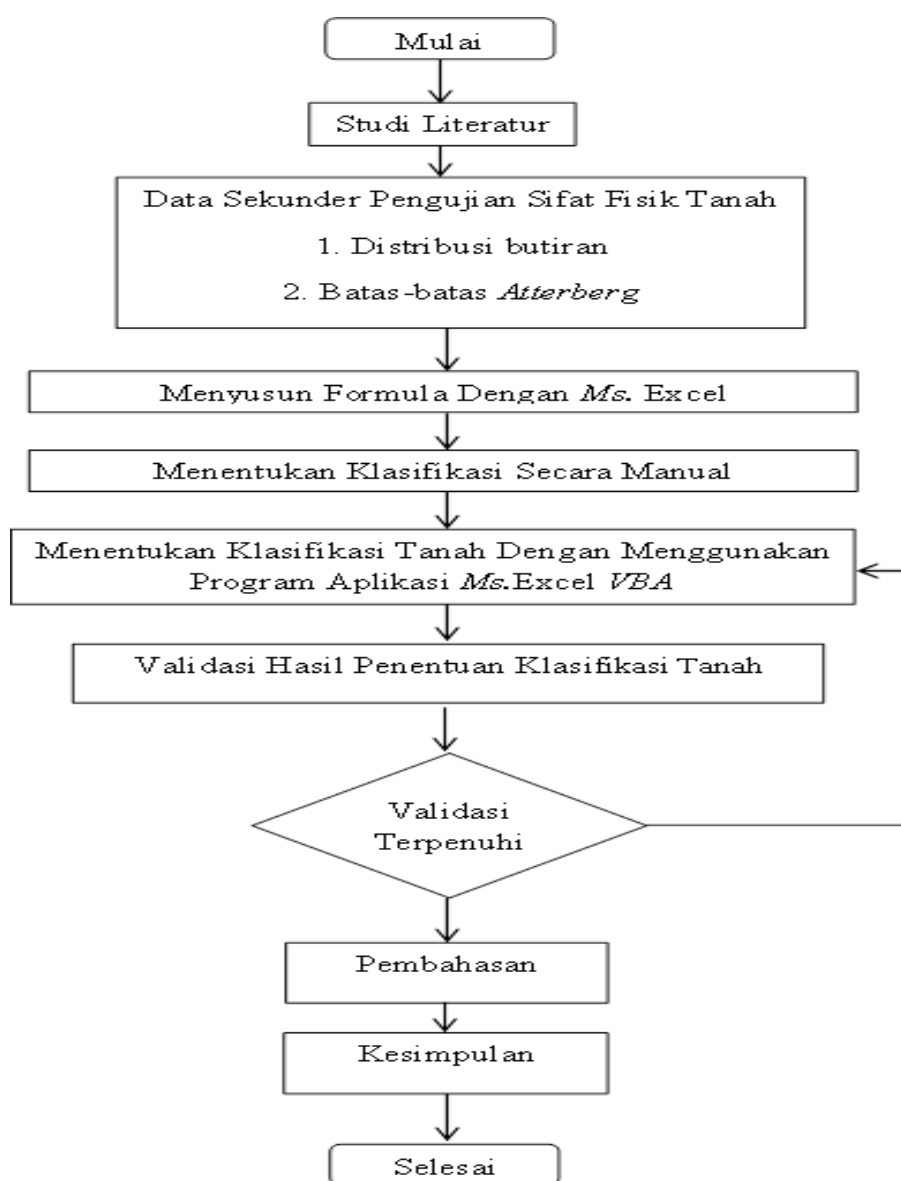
Mulai

Studi Literatur

Data Sekunder Pengujian Sifat Fisik Tanah

1. Distribusi butiran

2. Batas-batas *Atterberg*

Menyusun Formula Dengan *Ms.* Excel

Menentukan Klasifikasi Secara Manual

Menentukan Klasifikasi Tanah Dengan Menggunakan Program Aplikasi *Ms.*Excel *VBA*

Validasi Hasil Penentuan Klasifikasi Tanah

Validasi Terpenuhi

Pembahasan

Kesimpulan

Selesai